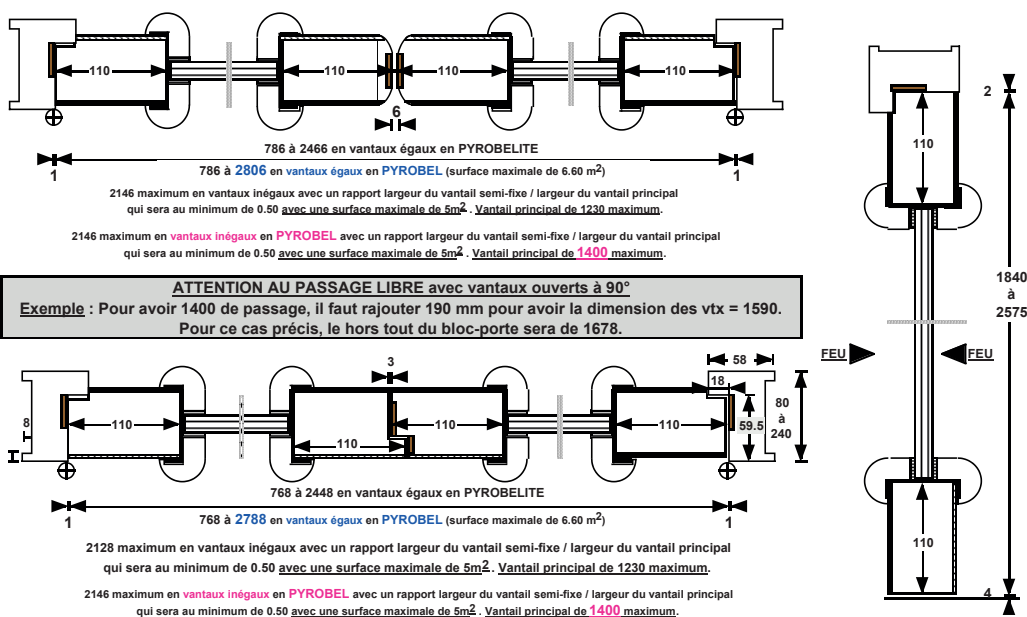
110 110 110 110

6

786 à 2466 en vantaux égaux en PYROBELITE

1 1

786 à 2806 en vantaux égaux en PYROBEL (surface maximale de 6.60 m$^2$)

2146 maximum en vantaux inégaux avec un rapport largeur du vantail semi-fixe / largeur du vantail principal qui sera au minimum de 0.50 avec une surface maximale de 5m$^2$. Vantail principal de 1230 maximum.

2146 maximum en vantaux inégaux en PYROBEL avec un rapport largeur du vantail semi-fixe / largeur du vantail principal qui sera au minimum de 0.50 avec une surface maximale de 5m$^2$. Vantail principal de 1400 maximum.

ATTENTION AU PASSAGE LIBRE avec vantaux ouverts à 90°
Exemple : Pour avoir 1400 de passage, il faut rajouter 190 mm pour avoir la dimension des vtx = 1590.
Pour ce cas précis, le hors tout du bloc-porte sera de 1678.

3

58

18

8

110 110 110 110

110

59.5

80
à
240

768 à 2448 en vantaux égaux en PYROBELITE

1 1

768 à 2788 en vantaux égaux en PYROBEL (surface maximale de 6.60 m$^2$)

2128 maximum en vantaux inégaux avec un rapport largeur du vantail semi-fixe / largeur du vantail principal qui sera au minimum de 0.50 avec une surface maximale de 5m$^2$. Vantail principal de 1230 maximum.

2146 maximum en vantaux inégaux en PYROBEL avec un rapport largeur du vantail semi-fixe / largeur du vantail principal qui sera au minimum de 0.50 avec une surface maximale de 5m$^2$. Vantail principal de 1400 maximum.

2

110

1840
à
2575

FEU FEU

110

4